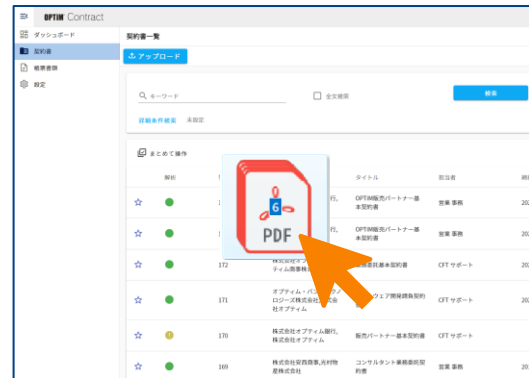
OPTiM Contract

ダッシュボード
契約書
帳票書類
設定

契約書一覧

アップロード

キーワード

全文検索

検索

詳細条件検索 未設定

まとめて操作

解析

タイトル
担当者

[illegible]行、
OPTiM販売パートナー基本契約書
営業 事務
20

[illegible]行、
OPTiM販売パートナー基本契約書
営業 事務
20

172
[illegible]ティム商事株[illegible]
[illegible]委託基本契約書
CFT サポート
20

171
オプティム・パ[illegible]ロジーズ株式会社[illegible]社オプティム
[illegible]ウェア開発請負契約
CFT サポート
20

170
株式会社オプティム銀行、株式会社オプティム
販売パートナー基本契約書
CFT サポート
20

169
株式会社安西商事,光村物産株式会社
コンサルタント業務委託契約書
営業 事務
20

PDF